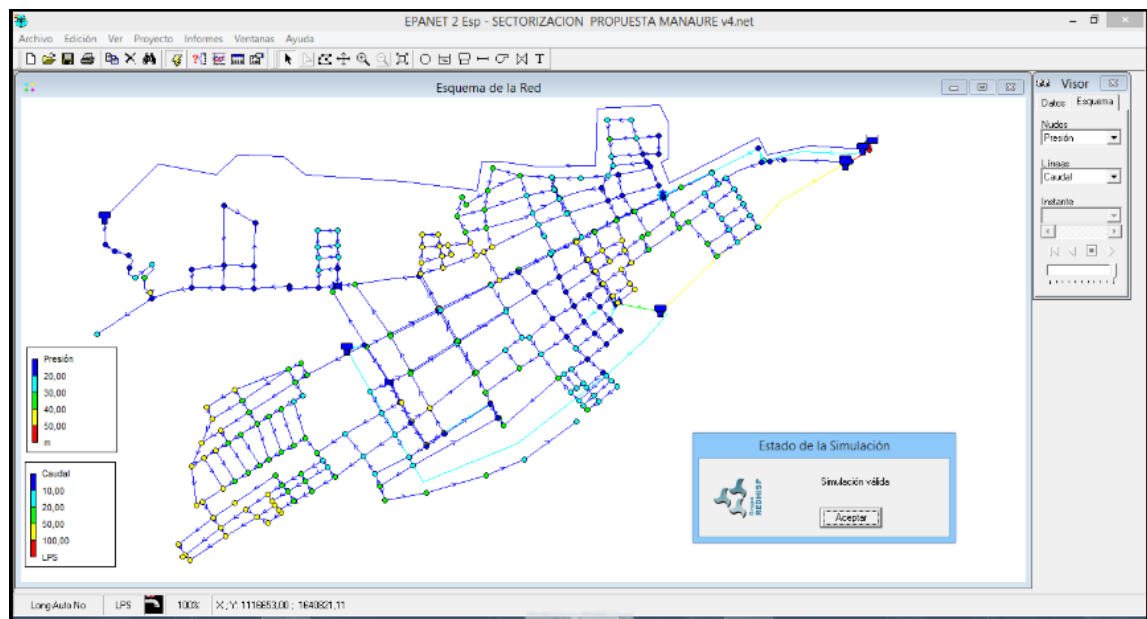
EPANET 2 Esp - SECTORIZACION PROPUESTA MANAURE v4.net

Archivo Edición Ver Proyecto Informes Ventanas Ayuda

T

Esquema de la Red

Visor

Datos Esquema

Nudos

Presión

Líneas

Caudal

Instante

Presión
20,00
30,00
40,00
50,00
m

Caudal
10,00
20,00
50,00
100,00
LPS

Estado de la Simulación

Simulación válida

Grupo REDHISP

Aceptar

Long Auto No LPS 100% X,Y: 1116653,00 ; 1640821,11